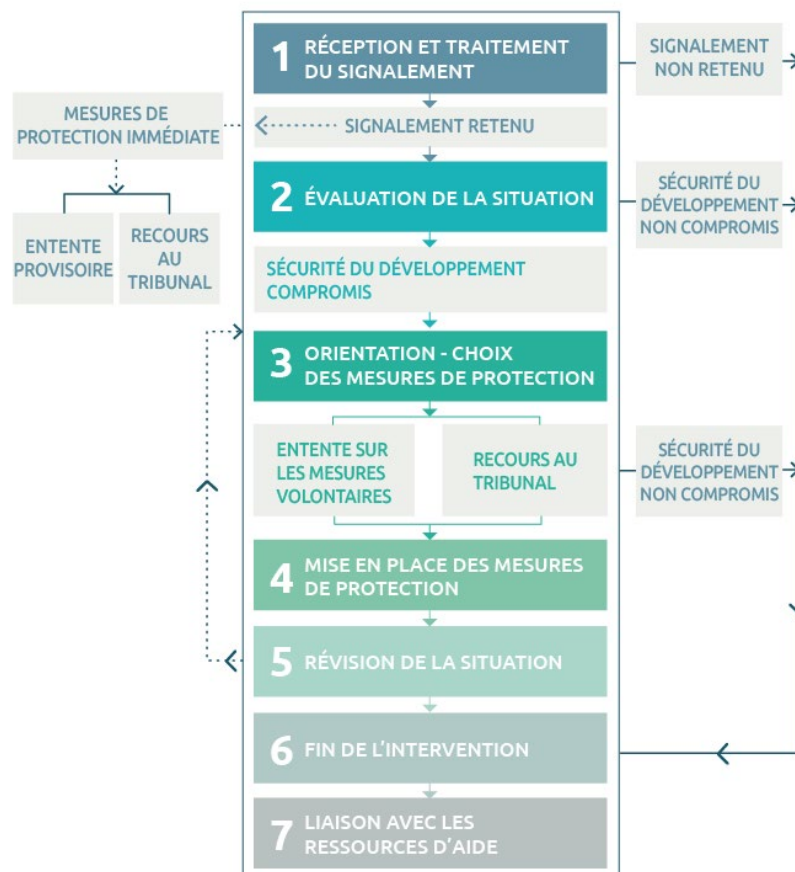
1 RÉCEPTION ET TRAITEMENT DU SIGNALEMENT

SIGNALEMENT NON RETENU

MESURES DE PROTECTION IMMÉDIATE

SIGNALEMENT RETENU

ENTENTE PROVISOIRE

RECOURS AU TRIBUNAL

2 ÉVALUATION DE LA SITUATION

SÉCURITÉ DU DÉVELOPPEMENT NON COMPROMIS

SÉCURITÉ DU DÉVELOPPEMENT COMPROMIS

3 ORIENTATION - CHOIX DES MESURES DE PROTECTION

ENTENTE SUR LES MESURES VOLONTAIRES

RECOURS AU TRIBUNAL

SÉCURITÉ DU DÉVELOPPEMENT NON COMPROMIS

4 MISE EN PLACE DES MESURES DE PROTECTION

5 RÉVISION DE LA SITUATION

6 FIN DE L'INTERVENTION

7 LIAISON AVEC LES RESSOURCES D'AIDE